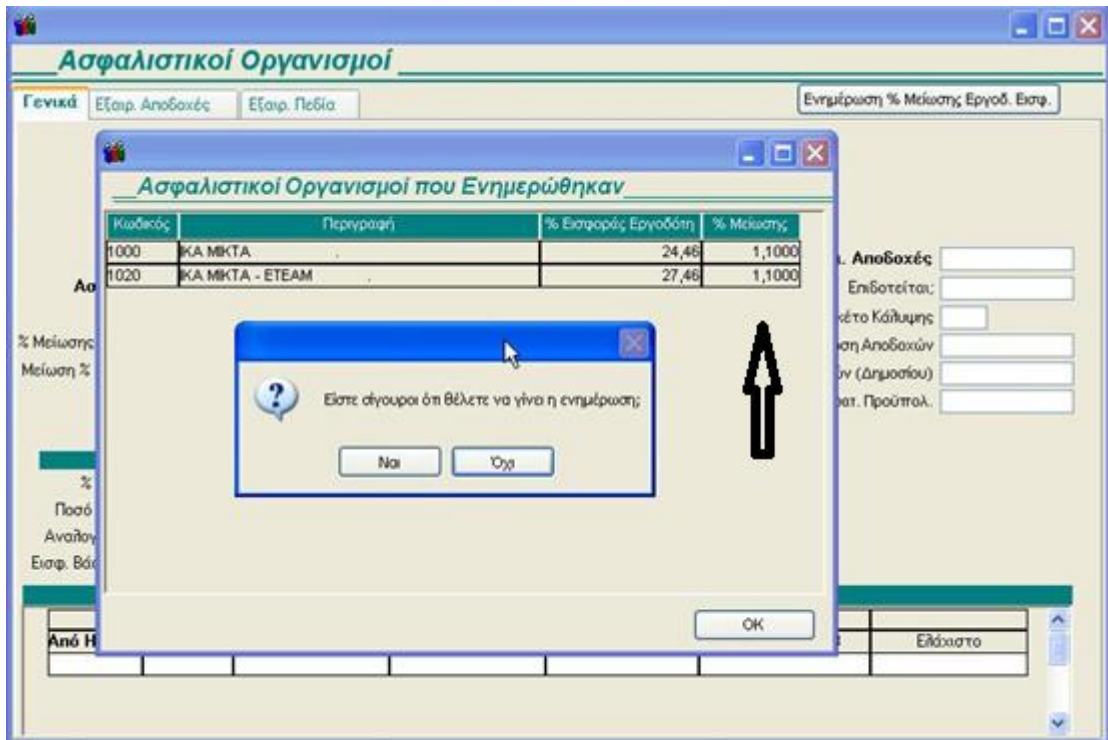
Ασφαλιστικοί Οργανισμοί

Γενικά | Εξαιρ. Αποδοχές | Εξαιρ. Πεδία

Ενημέρωση % Μείωσης Εργοδ. Εισφ.

Ασφαλιστικοί Οργανισμοί που Ενημερώθηκαν

| Κωδικός | Περιγραφή | % Εισφοράς Εργοδότη | % Μείωσης |
|---|---|---|---|
| 1000 | ΙΚΑ ΜΙΚΤΑ | 24,46 | 1,1000 |
| 1020 | ΙΚΑ ΜΙΚΤΑ - ΕΤΕΑΜ | 27,46 | 1,1000 |

Είστε σίγουροι ότι θέλετε να γίνει η ενημέρωση;

Ναι | Όχι

OK

Ασ
% Μείωσης
Μείωση %
%
Ποσό
Αναλογ
Εισφ. Βάσ
Από Η

. Αποδοχές
Επιδοτείται;
κέτο Κάλυψης
ση Αποδοχών
ών (Δημοσίου)
ρατ. Προϋπολ.
Ελάχιστο